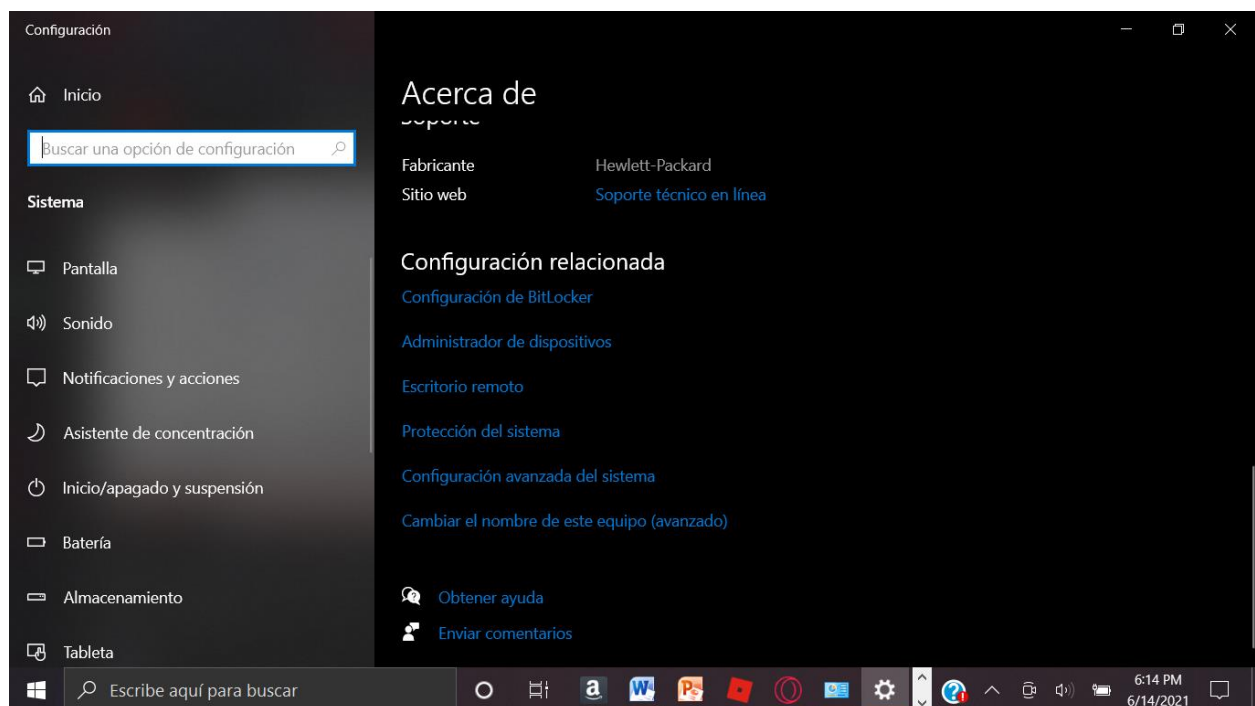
Configuración

Inicio

Buscar una opción de configuración

Sistema

Pantalla

Sonido

Notificaciones y acciones

Asistente de concentración

Inicio/apagado y suspensión

Batería

Almacenamiento

Tableta

Acerca de

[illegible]

Fabricante Hewlett-Packard
Sitio web Soporte técnico en línea

Configuración relacionada

Configuración de BitLocker

Administrador de dispositivos

Escritorio remoto

Protección del sistema

Configuración avanzada del sistema

Cambiar el nombre de este equipo (avanzado)

Obtener ayuda

Enviar comentarios

Escribe aquí para buscar

6:14 PM
6/14/2021